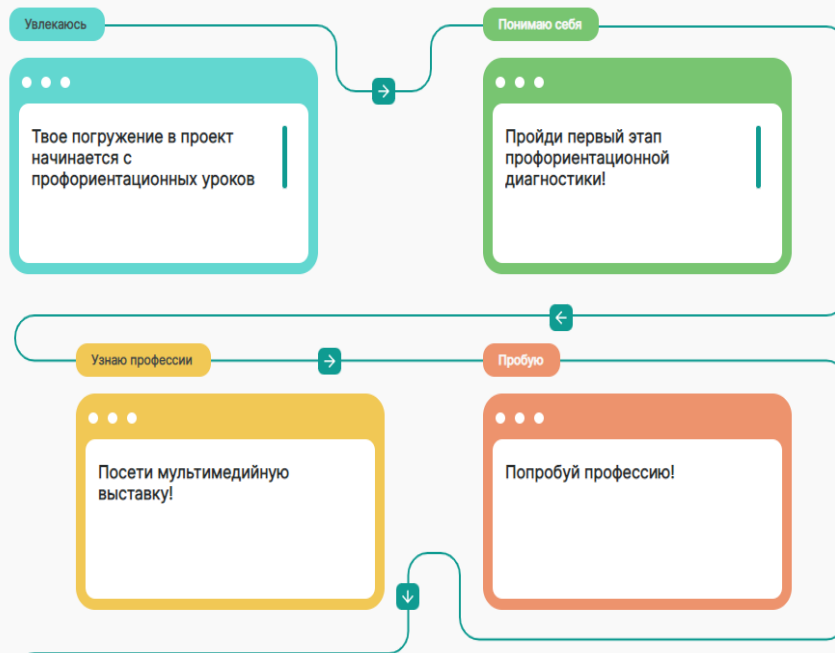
Увлекаюсь

Твое погружение в проект начинается с профориентационных уроков

Понимаю себя

Пройди первый этап профориентационной диагностики!

Узнаю профессии

Посети мультимедийную выставку!

Пробую

Попробуй профессию!